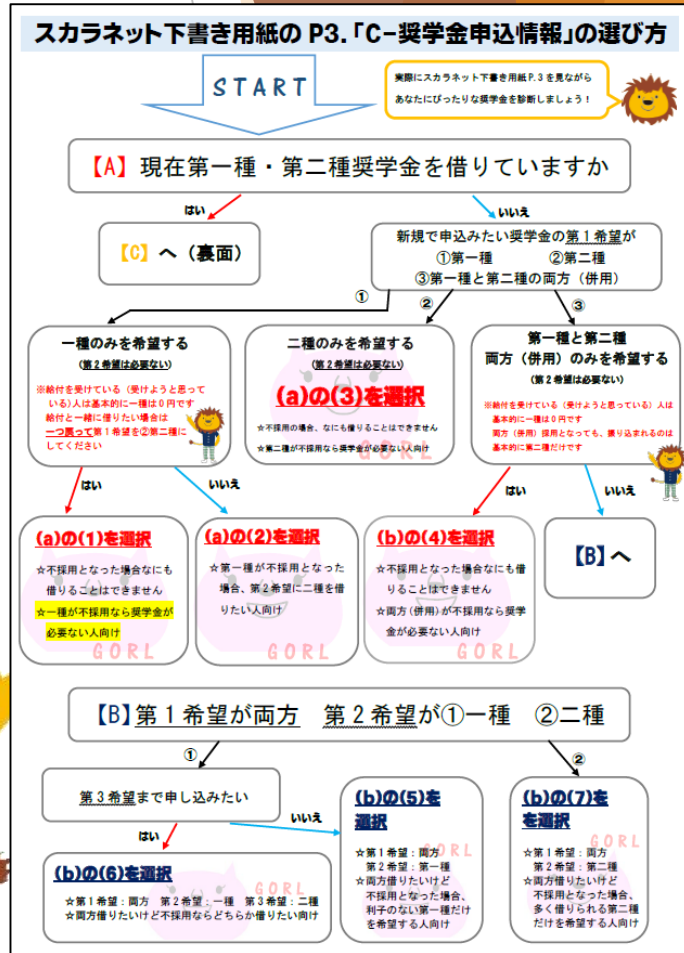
スカラネット下書き用紙の P3.「C-奨学金申込情報」の選び方

START

実際にスカラネット下書き用紙 P.3 を見ながらあなたにぴったりな奨学金を診断しましょう！

【A】現在第一種・第二種奨学金を借りていますか

はい

いいえ

【C】へ（裏面）

新規で申込みたい奨学金の第１希望が
①第一種　　②第二種
③第一種と第二種の両方（併用）

①

②

③

一種のみを希望する
（第２希望は必要ない）

※給付を受けている（受けようと思っている）人は基本的に一種は０円です
給付と一緒に借りたい場合は一つ戻って第１希望を②第二種にしてください

二種のみを希望する
（第２希望は必要ない）

(a)の(3)を選択

☆不採用の場合、なにも借りることはできません
☆第二種が不採用なら奨学金が必要ない人向け

GORL

第一種と第二種
両方（併用）のみを希望する
（第２希望は必要ない）

※給付を受けている（受けようと思っている）人は基本的に一種は０円です
両方（併用）採用となっても、減り込まれるのは基本的に第二種だけです

はい

いいえ

はい

いいえ

(a)の(1)を選択

☆不採用となった場合なにも借りることはできません
☆一種が不採用なら奨学金が必要ない人向け

GORL

(a)の(2)を選択

☆第一種が不採用となった場合、第２希望に二種を借りたい人向け

GORL

(b)の(4)を選択

☆不採用となった場合なにも借りることはできません
☆両方（併用）が不採用なら奨学金が必要ない人向け

GORL

【B】へ

【B】第１希望が両方　第２希望が①一種　②二種

①

②

第３希望まで申し込みたい

いいえ

はい

(b)の(5)を選択

☆第１希望：両方
第２希望：第一種
☆両方借りたいけど不採用となった場合、利子のない第一種だけを希望する人向け

GORL

(b)の(7)を選択

☆第１希望：両方
第２希望：第二種
☆両方借りたいけど不採用となった場合、多く借りられる第二種だけを希望する人向け

GORL

(b)の(6)を選択

☆第１希望：両方　第２希望：一種　第３希望：二種
☆両方借りたいけど不採用ならどちらか借りたい人向け

GORL